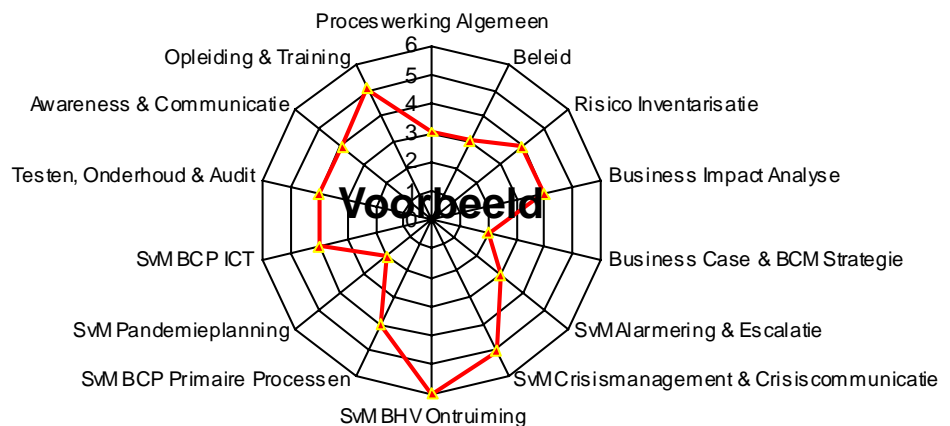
Proceswerking Algemeen
6
5
4
3
2
1
0
Beleid
Risico Inventarisatie
Business Impact Analyse
Business Case & BCM Strategie
SvM Alarmering & Escalatie
SvM Crisismanagement & Crisiscommunicatie
SvM BHV Ontruiming
SvM BCP Primaire Processen
SvM Pandemieplanning
SvM BCP ICT
Testen, Onderhoud & Audit
Awareness & Communicatie
Opleiding & Training
Voorbeeld